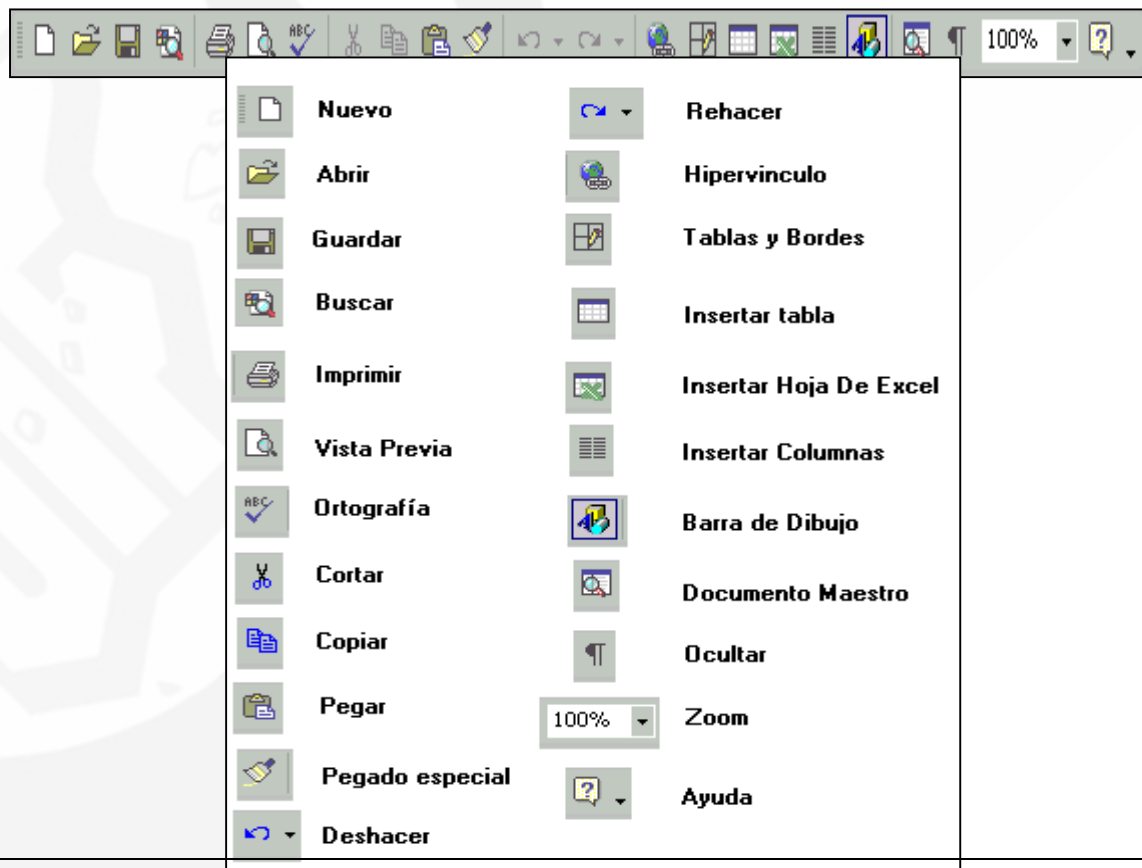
100%

Nuevo
Abrir
Guardar
Buscar
Imprimir
Vista Previa
Ortografía
Cortar
Copiar
Pegar
Pegado especial
Deshacer

Rehacer
Hipervinculo
Tablas y Bordes
Insertar tabla
Insertar Hoja De Excel
Insertar Columnas
Barra de Dibujo
Documento Maestro
Ocultar
100% Zoom
Ayuda